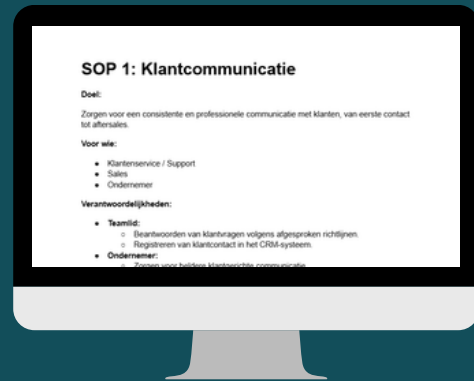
SOP 1: Klantcommunicatie

Doel:

Zorgen voor een consistente en professionele communicatie met klanten, van eerste contact tot aftersales.

Voor wie:

- Klantenservice / Support
- Sales
- Ondernemer

Verantwoordelijkheden:

- Teamlid:
  - Beantwoorden van klantvragen volgens afgesproken richtlijnen.
  - Registreren van klantcontact in het CRM-systeem.
- Ondernemer:
  - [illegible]